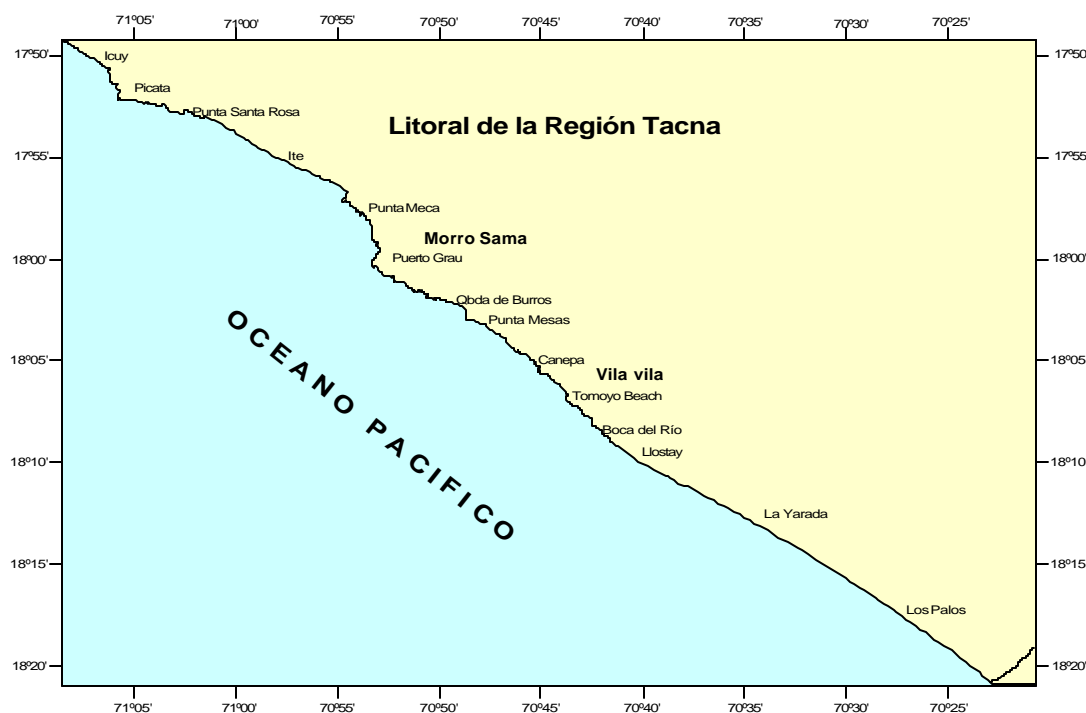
71º05' 71º00' 70º55' 70º50' 70º45' 70º40' 70º35' 70º30' 70º25'

17º50' 17º55' 18º00' 18º05' 18º10' 18º15' 18º20'

Icuy

Picata

Punta Santa Rosa

Litoral de la Región Tacna

Ite

Punta Meca

Morro Sama

Puerto Grau

Qbda de Burros

Punta Mesas

Canepa

Vila vila

Tomoyo Beach

Boca del Río

Llostay

La Yarada

Los Palos

OCEANO PACIFICO

17º50' 17º55' 18º00' 18º05' 18º10' 18º15' 18º20'

71º05' 71º00' 70º55' 70º50' 70º45' 70º40' 70º35' 70º30' 70º25'